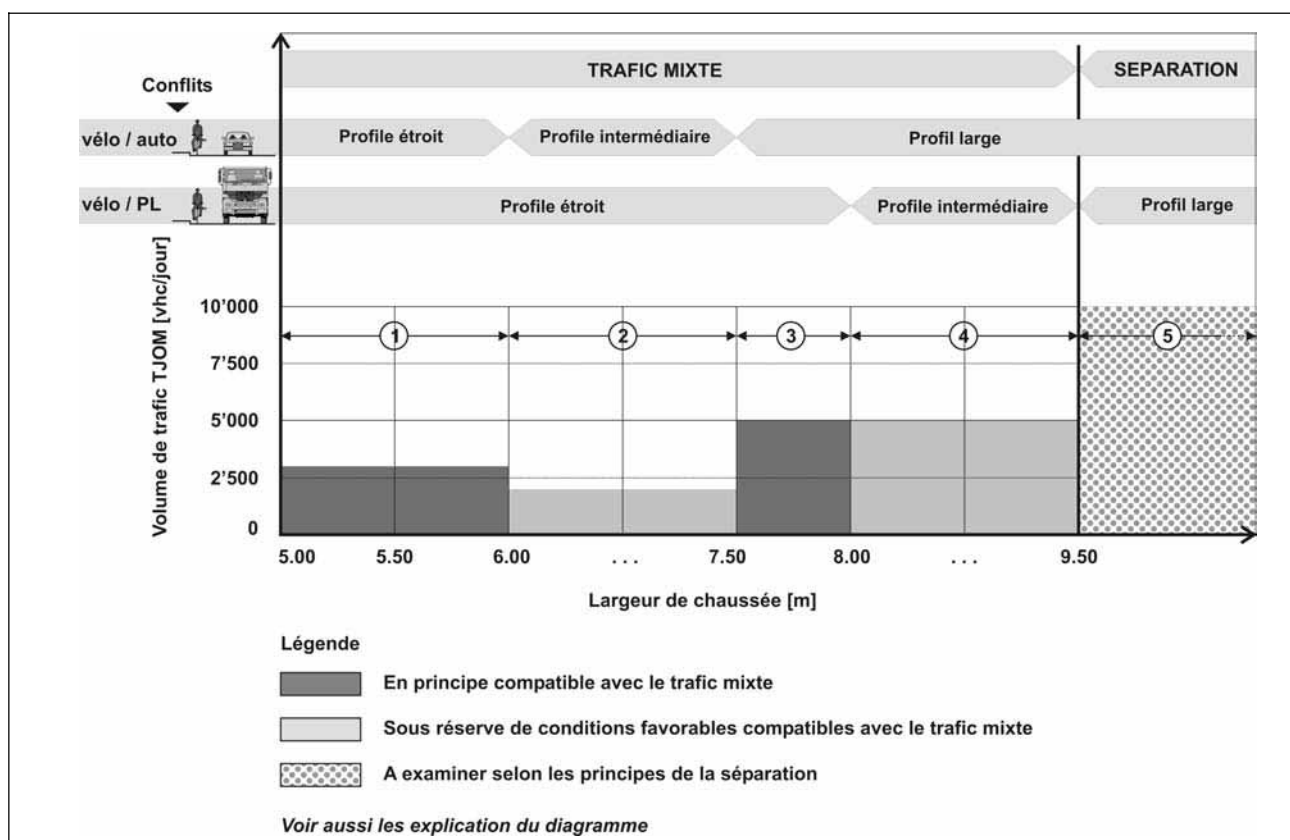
Conflits

TRAFIC MIXTE

SEPARATION

vélo / auto

Profile étroit

Profile intermédiaire

Profil large

vélo / PL

Profile étroit

Profile intermédiaire

Profil large

Volume de trafic TJOM [vhc/jour]

10'000

7'500

5'000

2'500

0

1

2

3

4

5

5.00

5.50

6.00

. . .

7.50

8.00

. . .

9.50

Largeur de chaussée [m]

Légende

En principe compatible avec le trafic mixte

Sous réserve de conditions favorables compatibles avec le trafic mixte

A examiner selon les principes de la séparation

Voir aussi les explication du diagramme